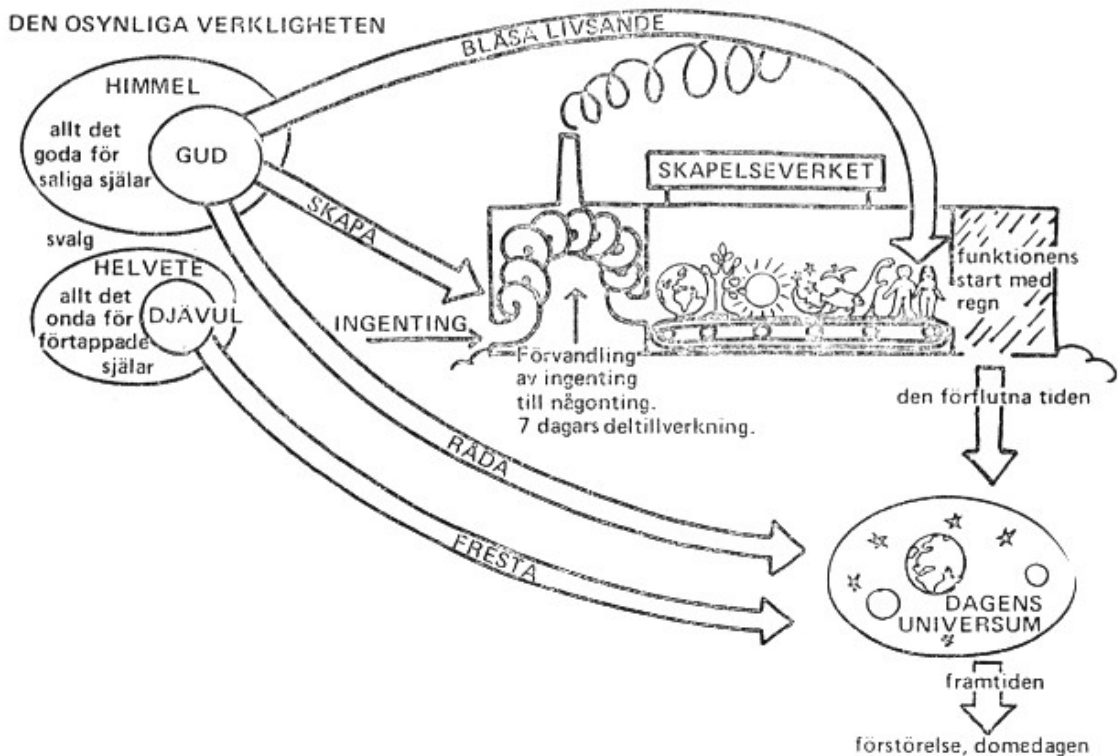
DEN OSYNLIGA VERKLIGHETEN

BLÅSA LIVSANDE

HIMMEL

allt det goda för saliga själar

GUD

SKAPELSEVERKET

SKAPA

svalg

HELVETE

allt det onda för förtappade själar

DJÄVUL

INGENTING

funktionens start med regn

Förvandling av ingenting till någonting. 7 dagars deltillverkning.

den förflutna tiden

RÅDA

FRESTA

DAGENS UNIVERSUM

framtiden

förstörelse, domedagen